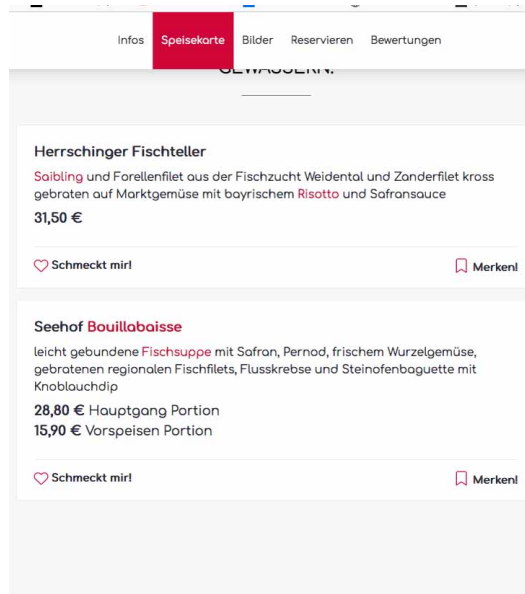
Infos Speisekarte Bilder Reservieren Bewertungen

GEWÄSSERN.

Herrschinger Fischteller

Saibling und Forellenfilet aus der Fischzucht Weidental und Zanderfilet kross gebraten auf Marktgemüse mit bayrischem Risotto und Safransauce

31,50 €

Schmeckt mir! Merken!

Seehof Bouillabaisse

leicht gebundene Fischsuppe mit Safran, Pernod, frischem Wurzelgemüse, gebratenen regionalen Fischfilets, Flusskrebse und Steinofenbaguette mit Knoblauchdip

28,80 € Hauptgang Portion
15,90 € Vorspeisen Portion

Schmeckt mir! Merken!